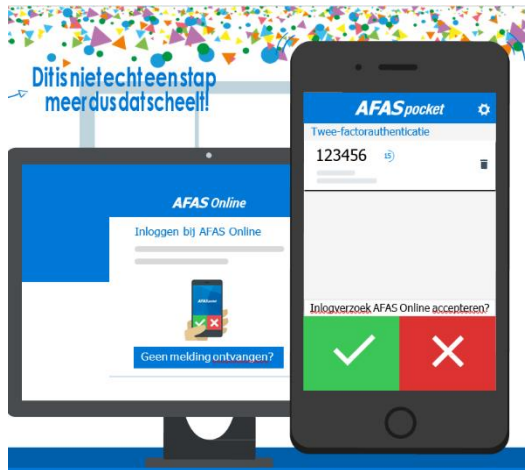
Dit is niet echt een stap meer dus dat scheelt!

AFAS Online

Inloggen bij AFAS Online

AFAS pocket

Geen melding ontvangen?

AFAS pocket

Twee-factorauthenticatie

123456 15

Inlogverzoek AFAS Online accepteren?